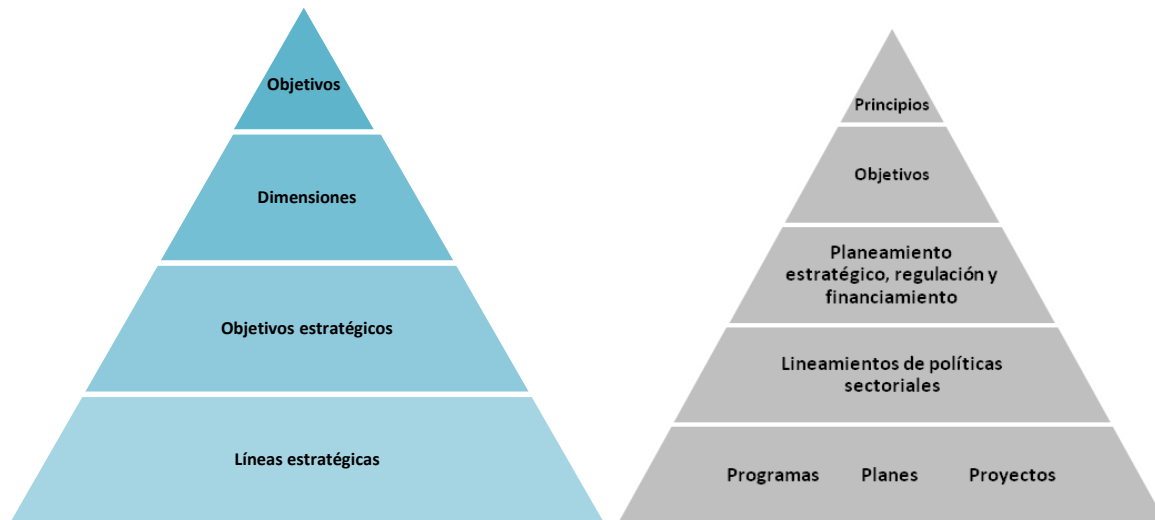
Objetivos

Dimensiones

Objetivos estratégicos

Líneas estratégicas

Principios

Objetivos

Planeamiento estratégico, regulación y financiamiento

Lineamientos de políticas sectoriales

Programas Planes Proyectos